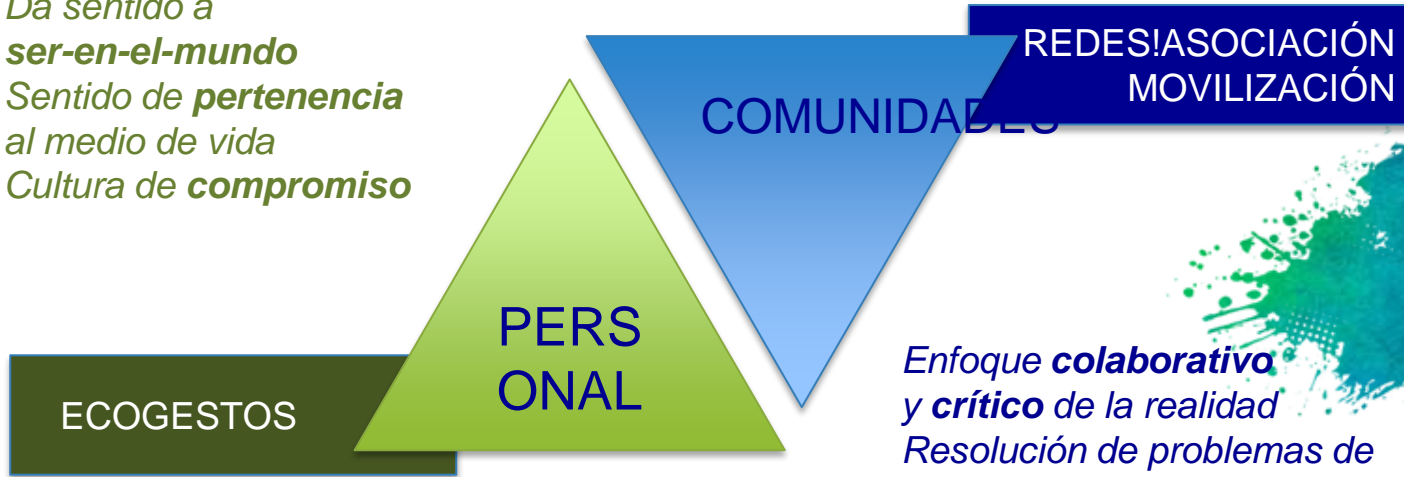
Da sentido a
ser-en-el-mundo
Sentido de pertenencia
al medio de vida
Cultura de compromiso

REDES!ASOCIACIÓN
MOVILIZACIÓN

COMUNIDADES

PERS
ONAL

ECOGESTOS

Enfoque colaborativo
y crítico de la realidad
Resolución de problemas de